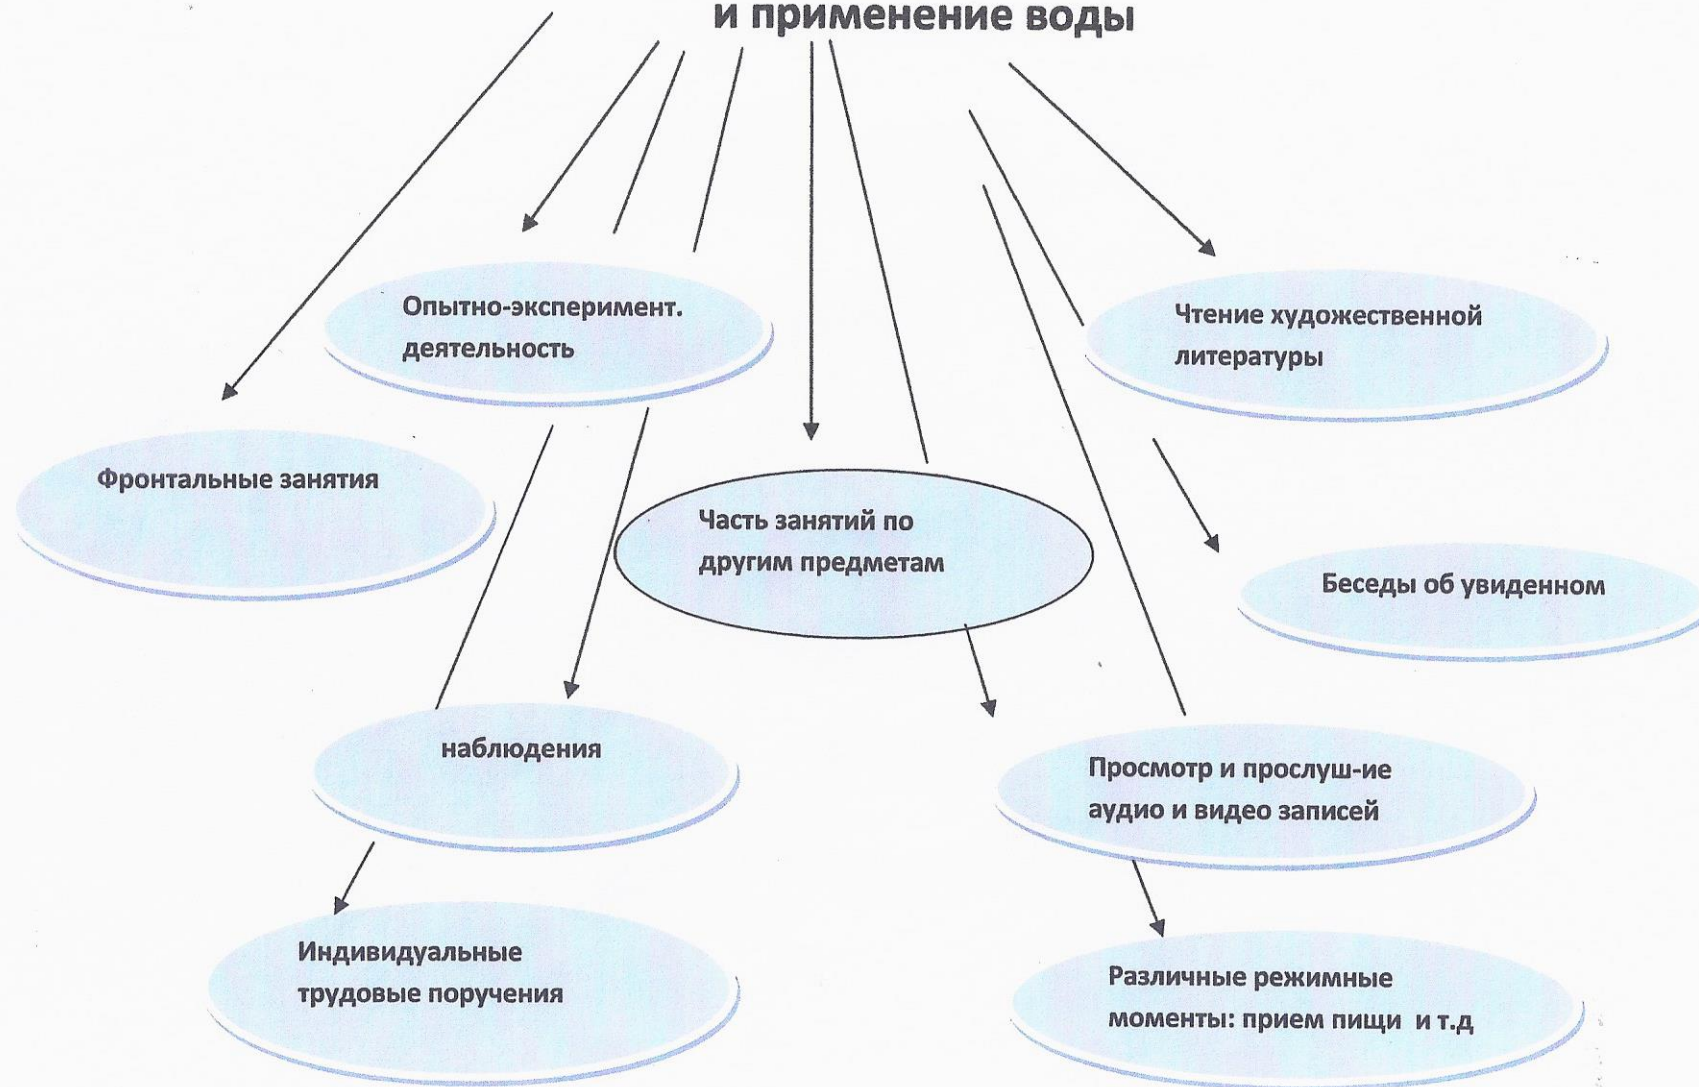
и применение воды

Опытно-эксперимент. деятельность

Чтение художественной литературы

Фронтальные занятия

Часть занятий по другим предметам

Беседы об увиденном

наблюдения

Просмотр и прослуш-ие аудио и видео записей

Индивидуальные трудовые поручения

Различные режимные моменты: прием пищи и т.д